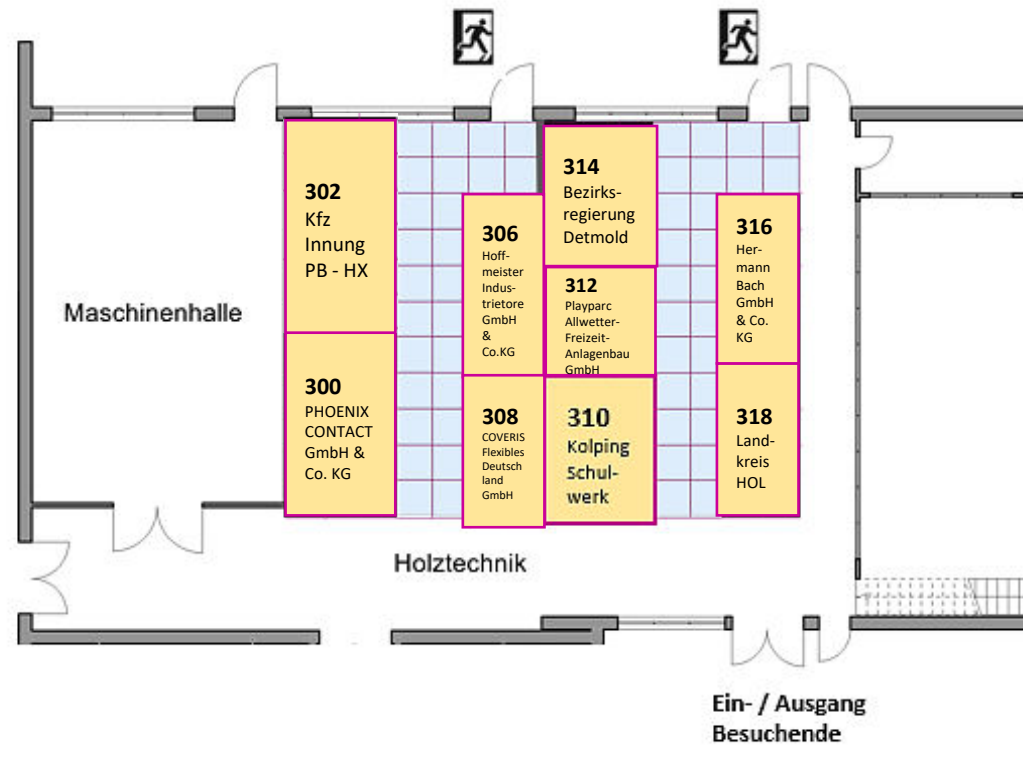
Maschinenhalle

302
Kfz Innung PB - HX

300
PHOENIX CONTACT GmbH & Co. KG

306
Hoffmeister Industrietore GmbH & Co.KG

308
COVERIS Flexibles Deutschland GmbH

314
Bezirksregierung Detmold

312
Playparc Allwetter-Freizeit-Anlagenbau GmbH

310
Kolping Schulwerk

316
Hermann Bach GmbH & Co. KG

318
Landkreis HOL

Holztechnik

Ein- / Ausgang Besuchende